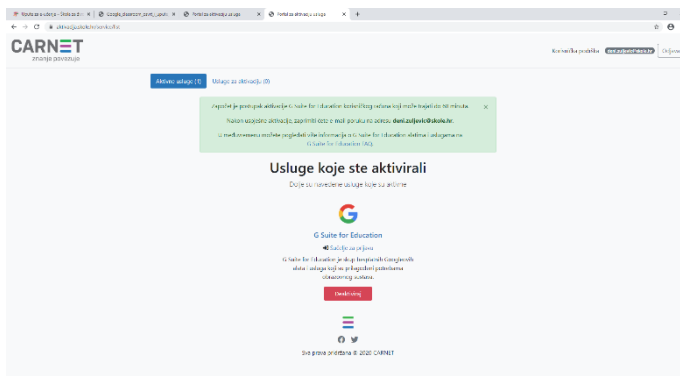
Škola za e-ucitelja – Škola za život | Google_classroom_panel_upute | Portal za aktivaciju usluga | Portal za aktivaciju usluga

aktivacija.skole.hr/services/list

CARNET
znanje povezuje

Korisnička prijava deni.zuljevic@skole.hr Odjava

Aktivne usluge (1) Usluge za aktivaciju (0)

Započet je postupak aktivacije G Suite for Education korisničkog računa koji može trajati do 60 minuta.

Nakon uspješne aktivacije, zaprimit ćete e-mail poruku na adresu: deni.zuljevic@skole.hr.

U međuvremenu možete pogledati više informacija o G Suite for Education alatima i uslugama na G Suite for Education FAQ.

×

Usluge koje ste aktivirali

Dolje su navedene usluge koje su aktivne

G Suite for Education

Sučelje za prijavu

G Suite for Education je skup besplatnih Googleovih alata i usluga koje su prilagođeni potrebama obrazovnih ustanova.

Deaktiviraj

Sva prava pridržana © 2020 CARNET